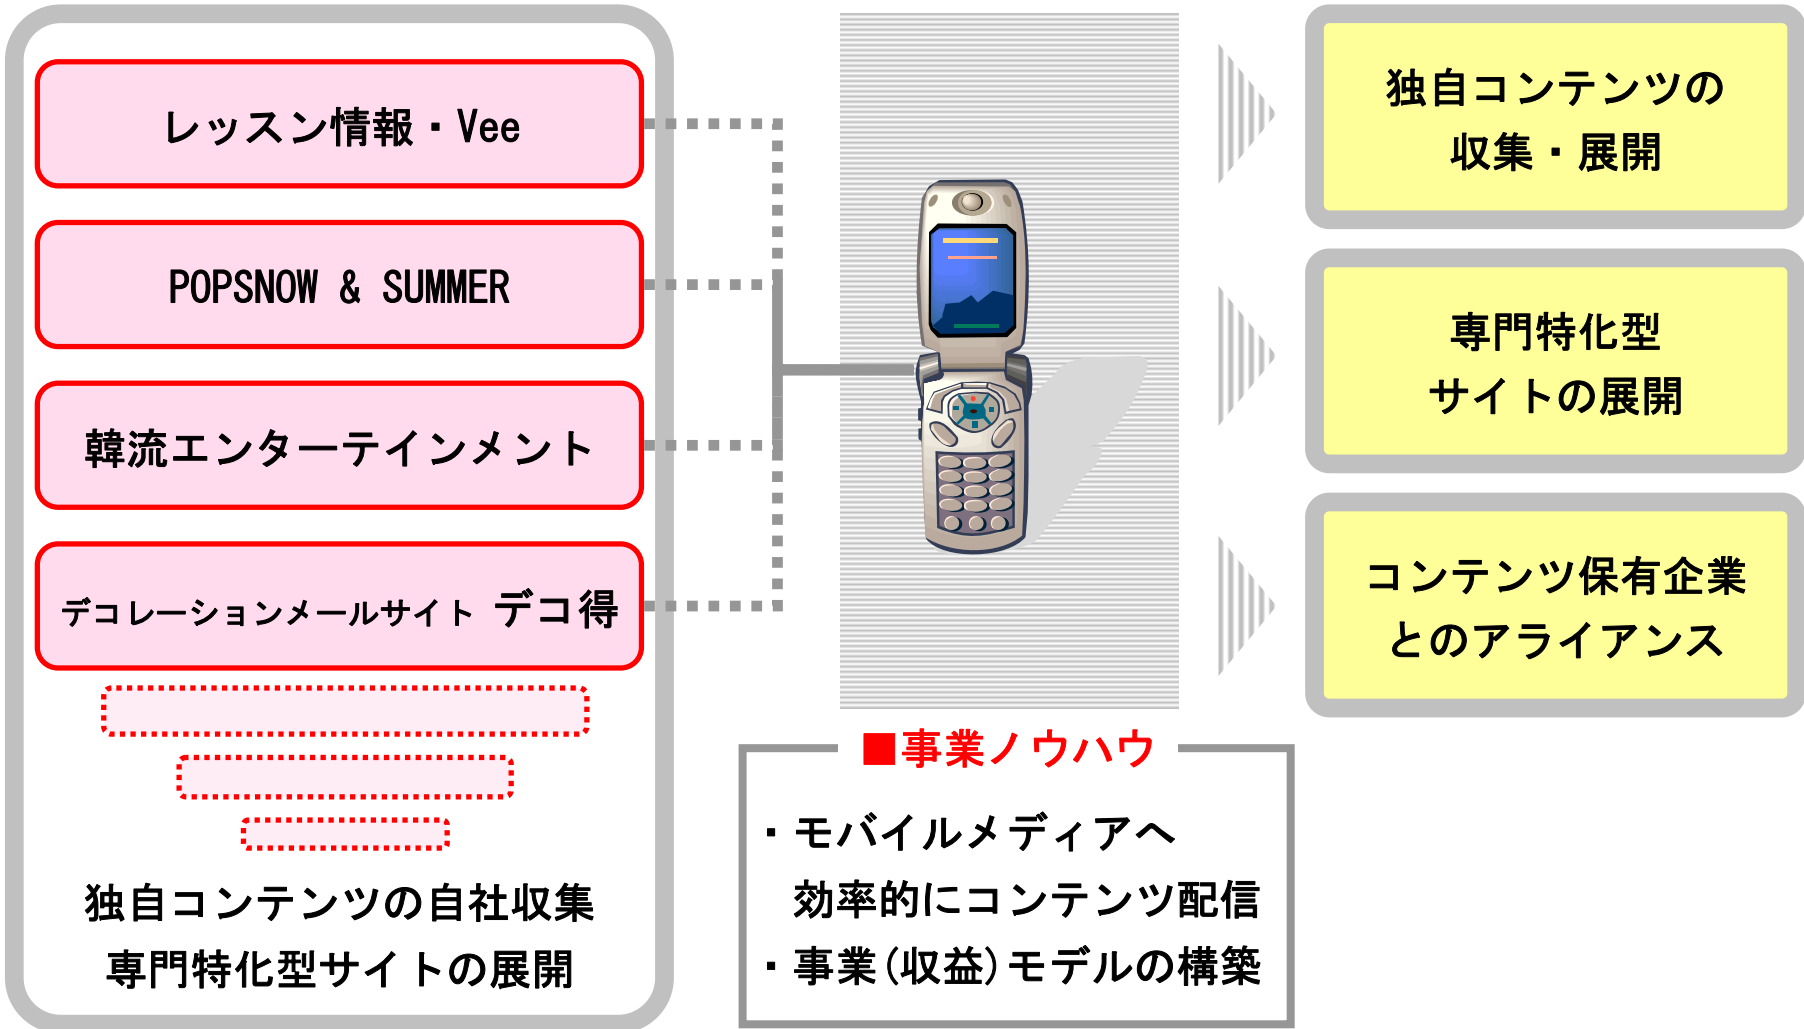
レッスン情報・Vee

POPSNOW & SUMMER

韓流エンターテインメント

デコレーションメールサイト デコ得

独自コンテンツの自社収集
専門特化型サイトの展開

■事業ノウハウ

・モバイルメディアへ
効率的にコンテンツ配信
・事業(収益)モデルの構築

独自コンテンツの
収集・展開

専門特化型
サイトの展開

コンテンツ保有企業
とのアライアンス